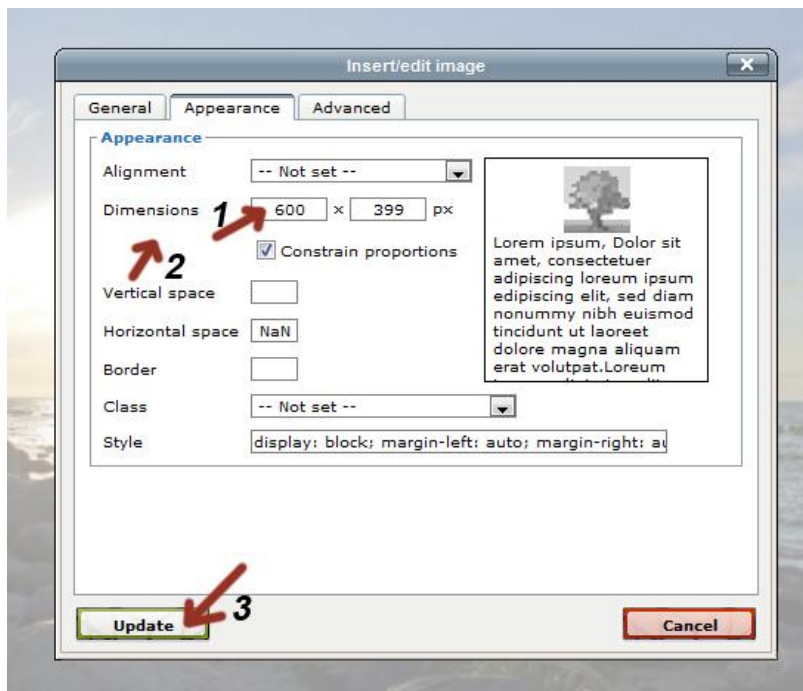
Insert/edit image

General | Appearance | Advanced

Appearance

Alignment -- Not set --

Dimensions 1 600 x 399 px

2

Constrain proportions

Vertical space

Horizontal space NaN

Border

Class -- Not set --

Style display: block; margin-left: auto; margin-right: au

Lorem ipsum, Dolor sit amet, consectetuer adipiscing loreum ipsum edipiscing elit, sed diam nonummy nibh euismod tincidunt ut laoreet dolore magna aliquam erat volutpat.Loreum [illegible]

Update 3

Cancel